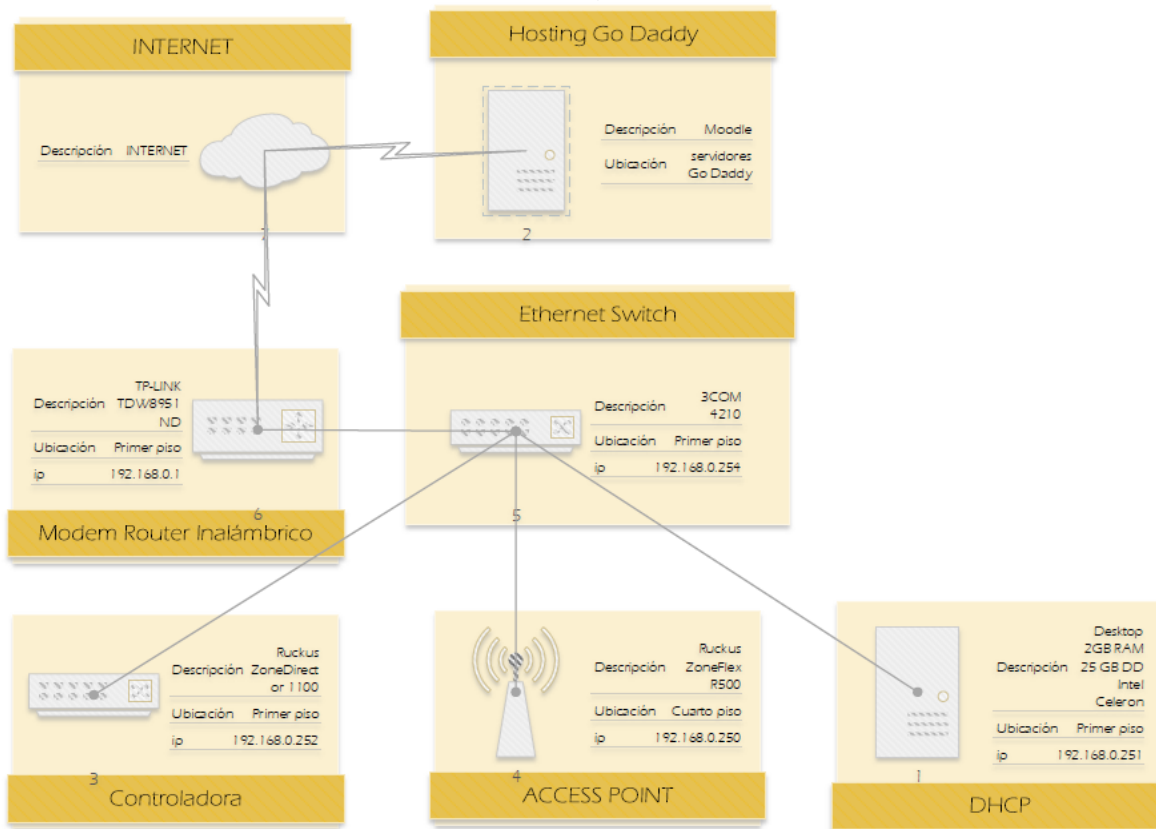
INTERNET

| Descripción | INTERNET |
|---|---|

7

Hosting Go Daddy

| Descripción | Moodle |
|---|---|
| Ubicación | servidores Go Daddy |

2

Ethernet Switch

| Descripción | 3COM 4210 |
|---|---|
| Ubicación | Primer piso |
| ip | 192.168.0.254 |

5

| Descripción | TP-LINK TDW8951 ND |
|---|---|
| Ubicación | Primer piso |
| ip | 192.168.0.1 |

6

Modem Router Inalámbrico

| Descripción | Ruckus ZoneDirector 1100 |
|---|---|
| Ubicación | Primer piso |
| ip | 192.168.0.252 |

3

Controladora

| Descripción | Ruckus ZoneFlex R500 |
|---|---|
| Ubicación | Cuarto piso |
| ip | 192.168.0.250 |

4

ACCESS POINT

| Descripción | Desktop 2GB RAM 25 GB DD Intel Celeron |
|---|---|
| Ubicación | Primer piso |
| ip | 192.168.0.251 |

1

DHCP